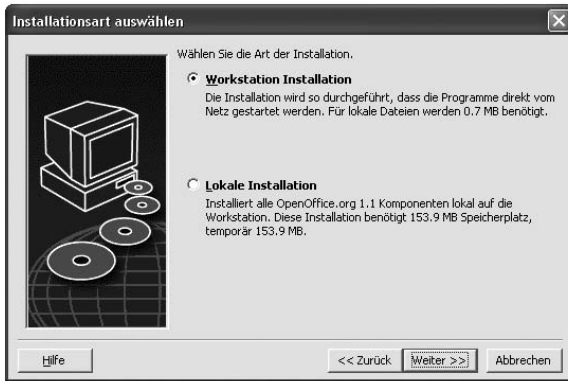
Installationsart auswählen

Wählen Sie die Art der Installation.

Workstation Installation
Die Installation wird so durchgeführt, dass die Programme direkt vom Netz gestartet werden. Für lokale Dateien werden 0.7 MB benötigt.

Lokale Installation
Installiert alle OpenOffice.org 1.1 Komponenten lokal auf die Workstation. Diese Installation benötigt 153.9 MB Speicherplatz, temporär 153.9 MB.

Hilfe

<< Zurück

Weiter >>

Abbrechen